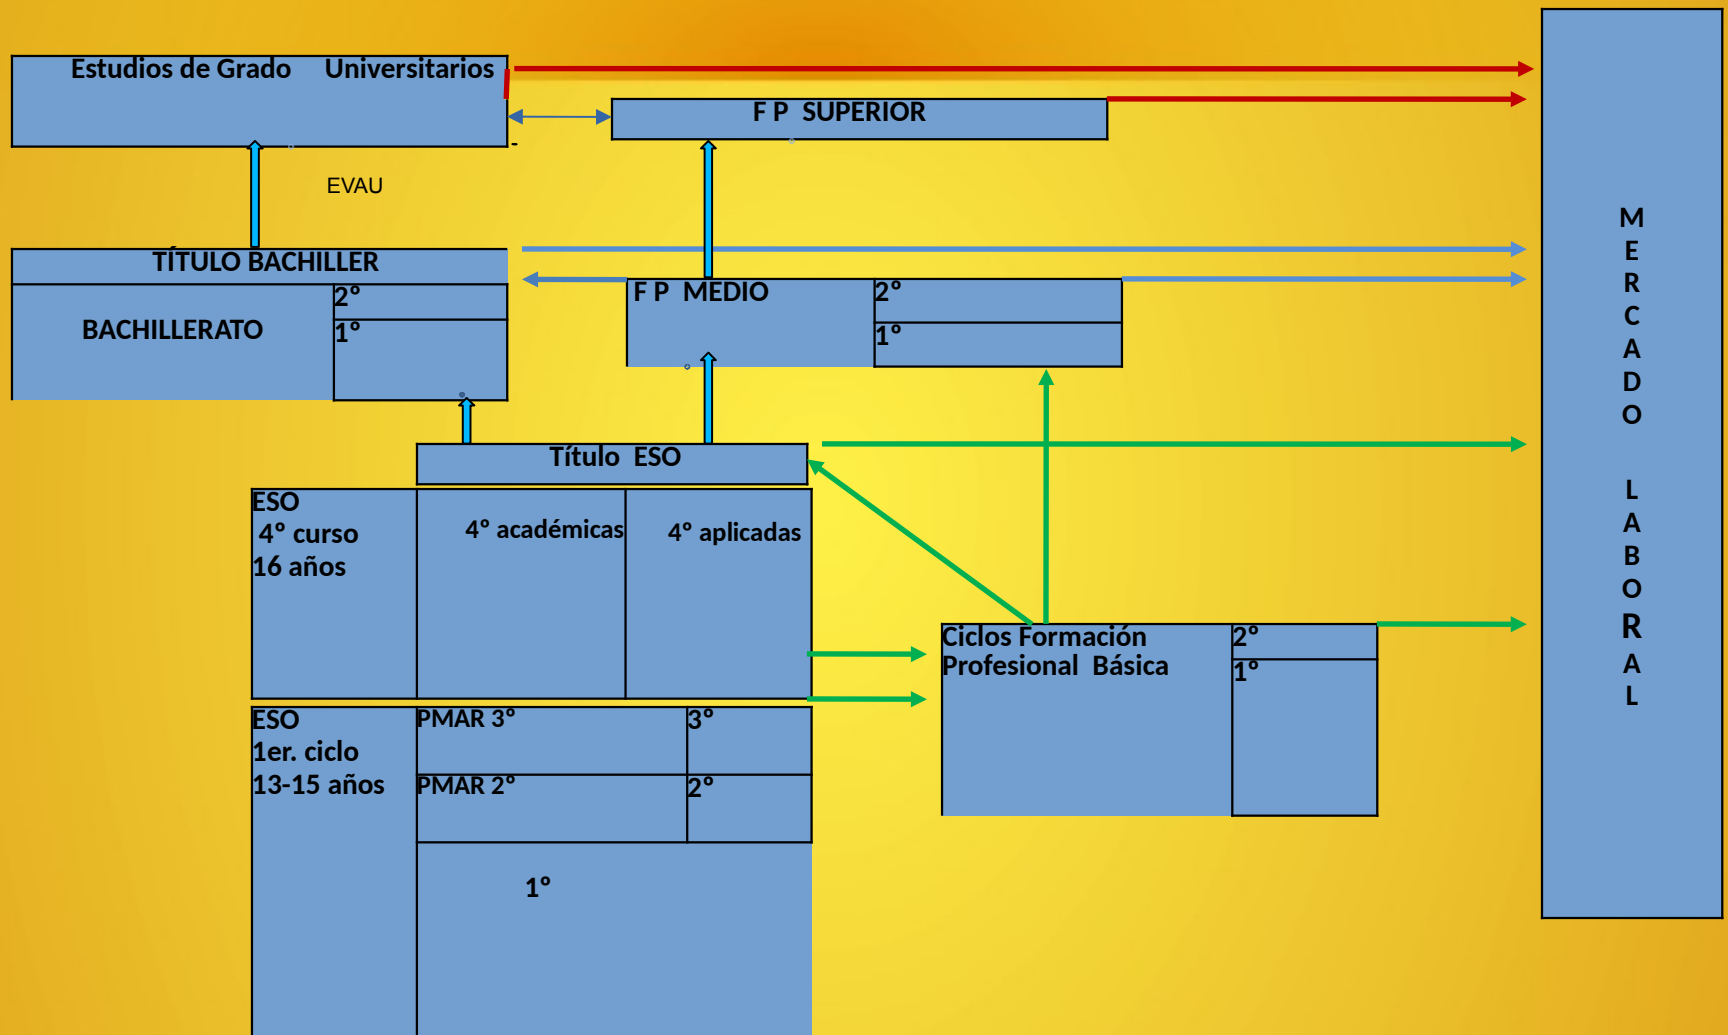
Estudios de Grado Universitarios

F P SUPERIOR

EVAU

M E R C A D O L A B O R A L

TÍTULO BACHILLER

BACHILLERATO

2°

1°

F P MEDIO

2°

1°

Título ESO

ESO
4° curso
16 años

4° académicas

4° aplicadas

Ciclos Formación Profesional Básica

2°

1°

ESO
1er. ciclo
13-15 años

PMAR 3°

3°

PMAR 2°

2°

1°